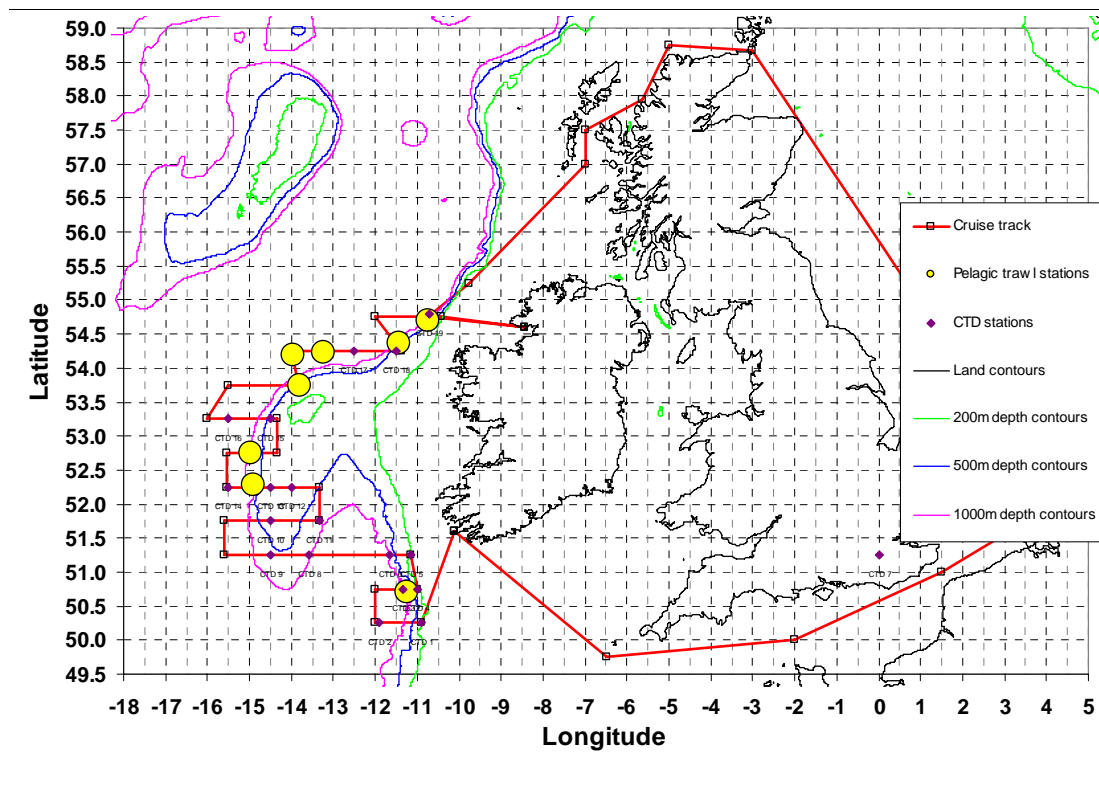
59.0
58.5
58.0
57.5
57.0
56.5
56.0
55.5
55.0
54.5
54.0
53.5
53.0
52.5
52.0
51.5
51.0
50.5
50.0
49.5

Latitude

-18 -17 -16 -15 -14 -13 -12 -11 -10 -9 -8 -7 -6 -5 -4 -3 -2 -1 0 1 2 3 4 5

Longitude

CTD 19
CTD 17
CTD 18
CTD 16
CTD 15
CTD 14
CTD 13
CTD 12
CTD 10
CTD 11
CTD 9
CTD 8
CTD 6
CTD 5
CTD 3
CTD 2
CTD 1
CTD 7

Cruise track
Pelagic traw l stations
CTD stations
Land contours
200m depth contours
500m depth contours
1000m depth contours